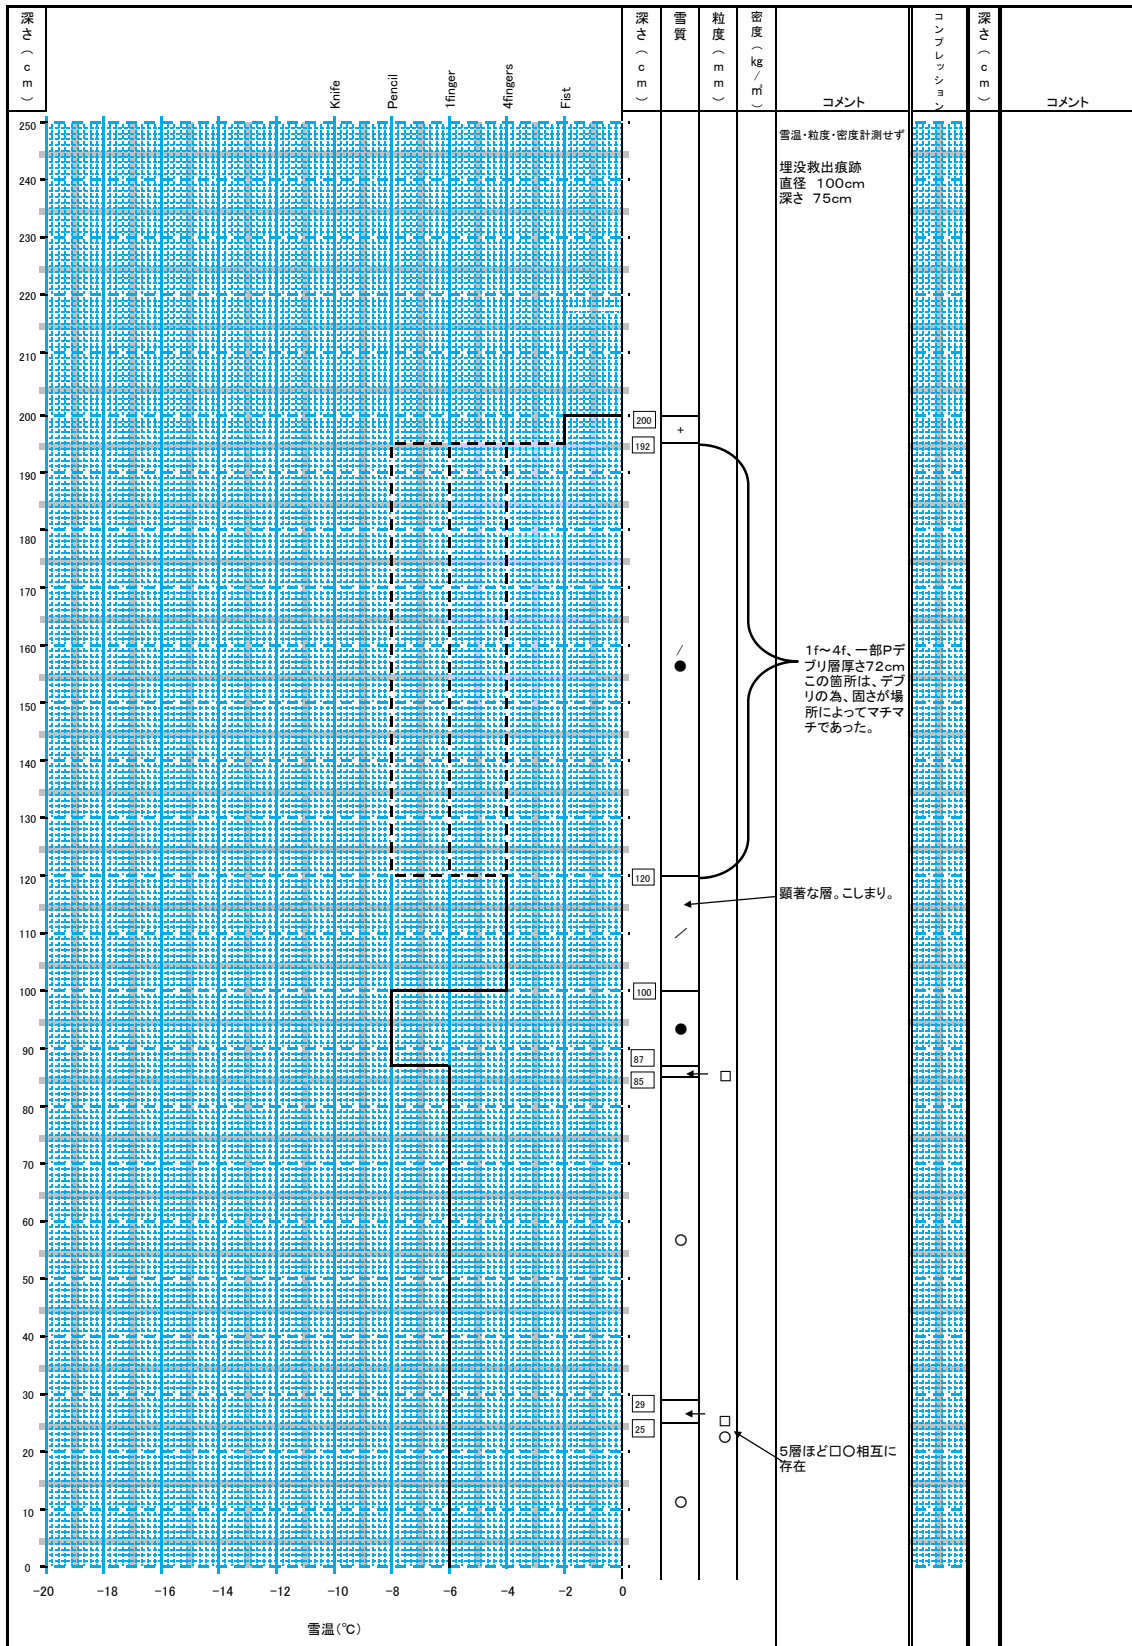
深さ（cm）

Knife
Pencil
1finger
4fingers
Fist

深さ（cm）
雪質
粒度（mm）
密度（kg/m³）
コメント
コンプレッション
深さ（cm）
コメント

250
240
230
220
210
200
190
180
170
160
150
140
130
120
110
100
90
80
70
60
50
40
30
20
10
0

−20 −18 −16 −14 −12 −10 −8 −6 −4 −2 0

雪温(℃)

200
192
120
100
87
85
29
25

+
／
●
／
●
□
○
□
○
○

雪温・粒度・密度計測せず

埋没救出痕跡
直径 100cm
深さ 75cm

1f〜4f、一部Pデブリ層厚さ72cm この箇所は、デブリの為、固さが場所によってマチマチであった。

顕著な層。こしまり。

5層ほど□○相互に存在